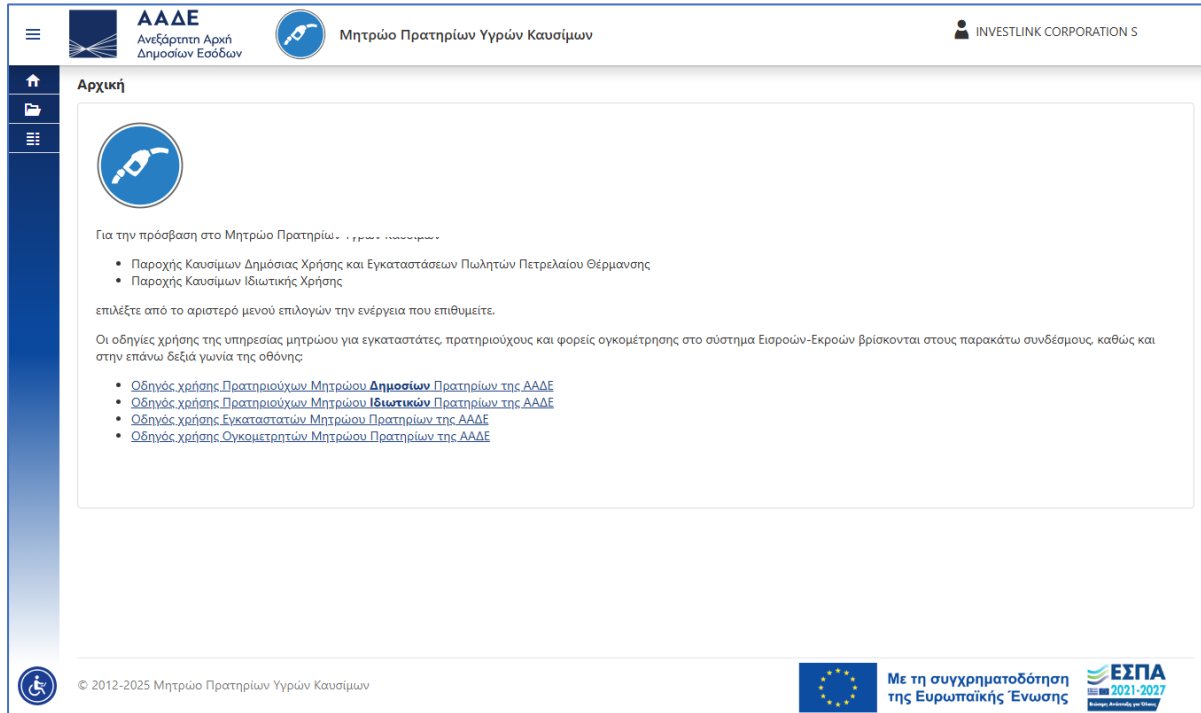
ΑΑΔΕ
Ανεξάρτητη Αρχή
Δημοσίων Εσόδων

Μητρώο Πρατηρίων Υγρών Καυσίμων

INVESTLINK CORPORATION S

Αρχική

Για την πρόσβαση στο Μητρώο Πρατηρίω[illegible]

• Παροχής Καυσίμων Δημόσιας Χρήσης και Εγκαταστάσεων Πωλητών Πετρελαίου Θέρμανσης
• Παροχής Καυσίμων Ιδιωτικής Χρήσης

επιλέξτε από το αριστερό μενού επιλογών την ενέργεια που επιθυμείτε.

Οι οδηγίες χρήσης της υπηρεσίας μητρώου για εγκαταστάτες, πρατηριούχους και φορείς ογκομέτρησης στο σύστημα Εισροών-Εκροών βρίσκονται στους παρακάτω συνδέσμους, καθώς και στην επάνω δεξιά γωνία της οθόνης:

• Οδηγός χρήσης Πρατηριούχων Μητρώου Δημοσίων Πρατηρίων της ΑΑΔΕ
• Οδηγός χρήσης Πρατηριούχων Μητρώου Ιδιωτικών Πρατηρίων της ΑΑΔΕ
• Οδηγός χρήσης Εγκαταστατών Μητρώου Πρατηρίων της ΑΑΔΕ
• Οδηγός χρήσης Ογκομετρητών Μητρώου Πρατηρίων της ΑΑΔΕ

© 2012-2025 Μητρώο Πρατηρίων Υγρών Καυσίμων

Με τη συγχρηματοδότηση της Ευρωπαϊκής Ένωσης

ΕΣΠΑ
2021-2027